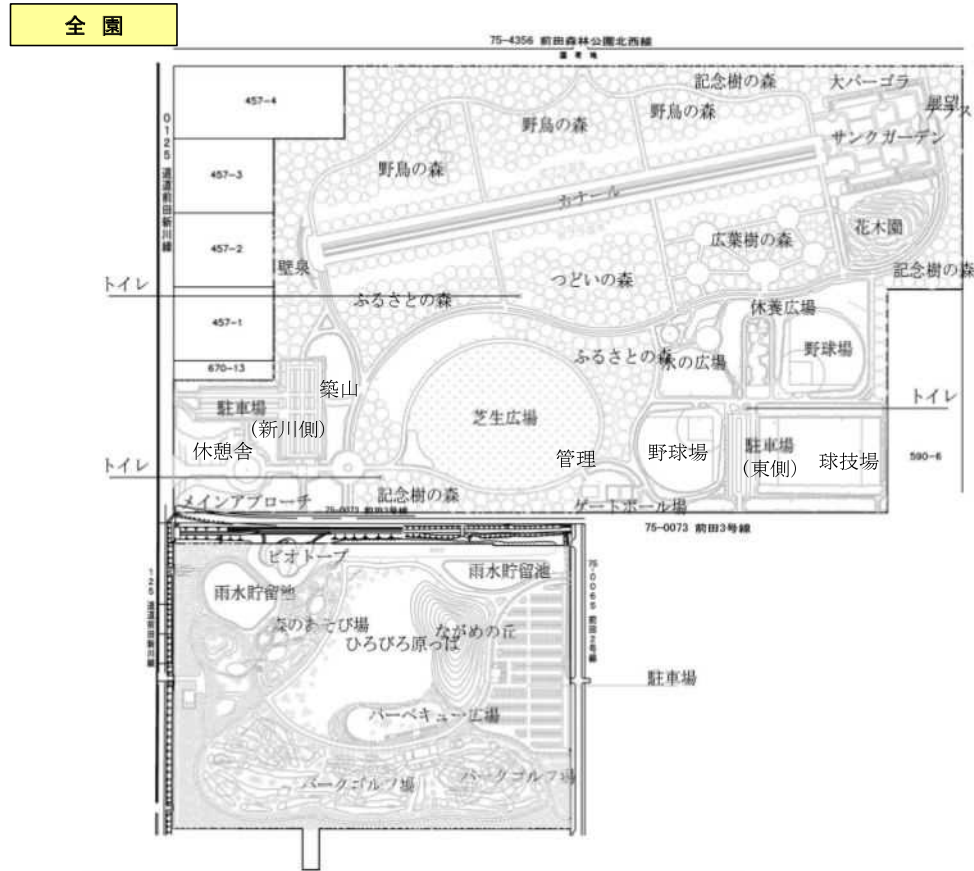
全 園

75-4356 前田森林公園北西線

道道前田新川線 0125

457-4

457-3

457-2

457-1

670-13

記念樹の森

大パーゴラ

展望ラス

野鳥の森

野鳥の森

サンクガーデン

野鳥の森

カナール

花木園

広葉樹の森

記念樹の森

壁泉

つどいの森

トイレ

ふるさとの森

休養広場

野球場

ふるさとの森

水の広場

築山

トイレ

駐車場

（新川側）

芝生広場

休憩舎

管理

野球場

駐車場

（東側）

球技場

590-6

トイレ

記念樹の森

メインアプローチ

ゲートボール場

75-0073 前田3号線

75-0073 前田3号線

ビオトープ

雨水貯留池

道道前田新川線 125

雨水貯留池

75-0065 前田2号線

森のあそび場

ながめの丘

ひろびろ原っぱ

駐車場

バーベキュー広場

パークゴルフ場

パークゴルフ場